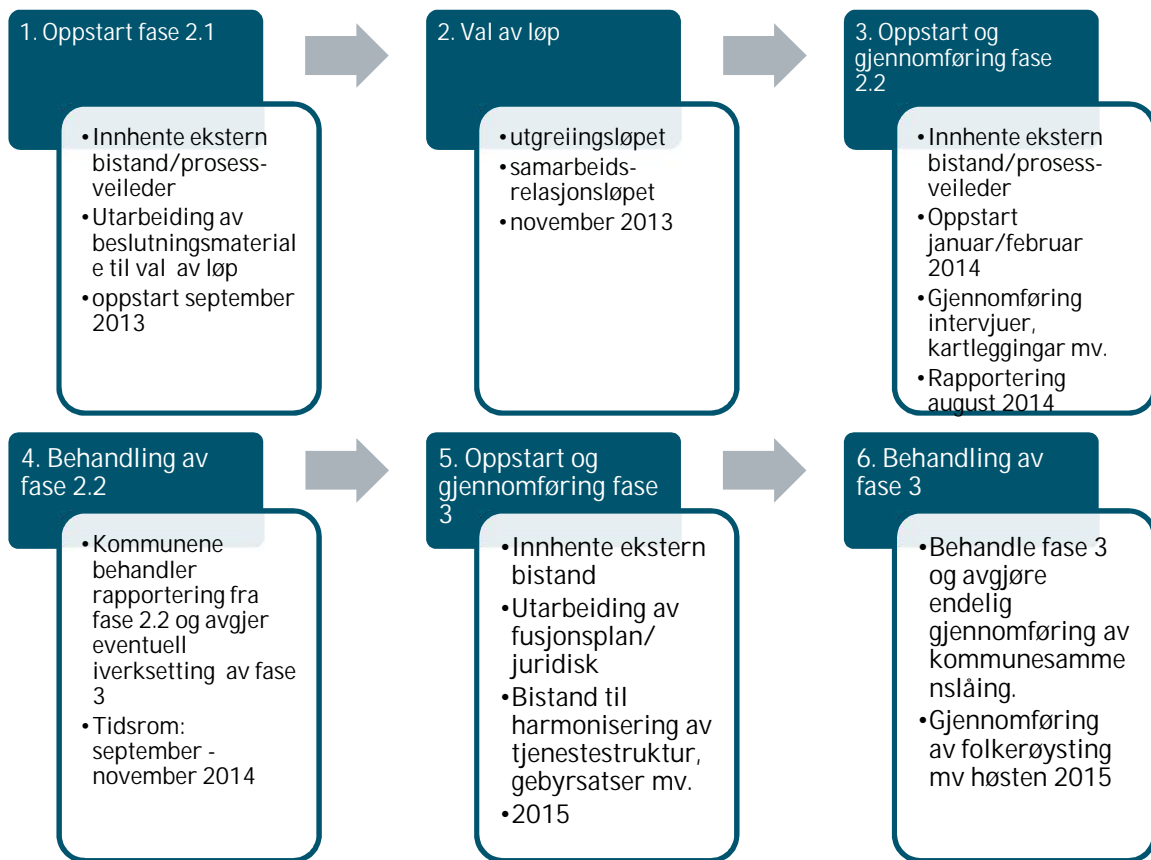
1. Oppstart fase 2.1

• Innhente ekstern bistand/prosess-veileder
• Utarbeiding av beslutningsmaterial e til val av løp
• oppstart september 2013

2. Val av løp

• utgreiingsløpet
• samarbeids-relasjonsløpet
• november 2013

3. Oppstart og gjennomføring fase 2.2

• Innhente ekstern bistand/prosess-veileder
• Oppstart januar/februar 2014
• Gjennomføring intervjuer, kartleggingar mv.
• Rapportering august 2014

4. Behandling av fase 2.2

• Kommunene behandler rapportering fra fase 2.2 og avgjer eventuell iverksetting av fase 3
• Tidsrom: september - november 2014

5. Oppstart og gjennomføring fase 3

• Innhente ekstern bistand
• Utarbeiding av fusjonsplan/ juridisk
• Bistand til harmonisering av tjenestestruktur, gebyrsatser mv.
• 2015

6. Behandling av fase 3

• Behandle fase 3 og avgjøre endelig gjennomføring av kommunesamme nslåing.
• Gjennomføring av folkerøysting mv høsten 2015